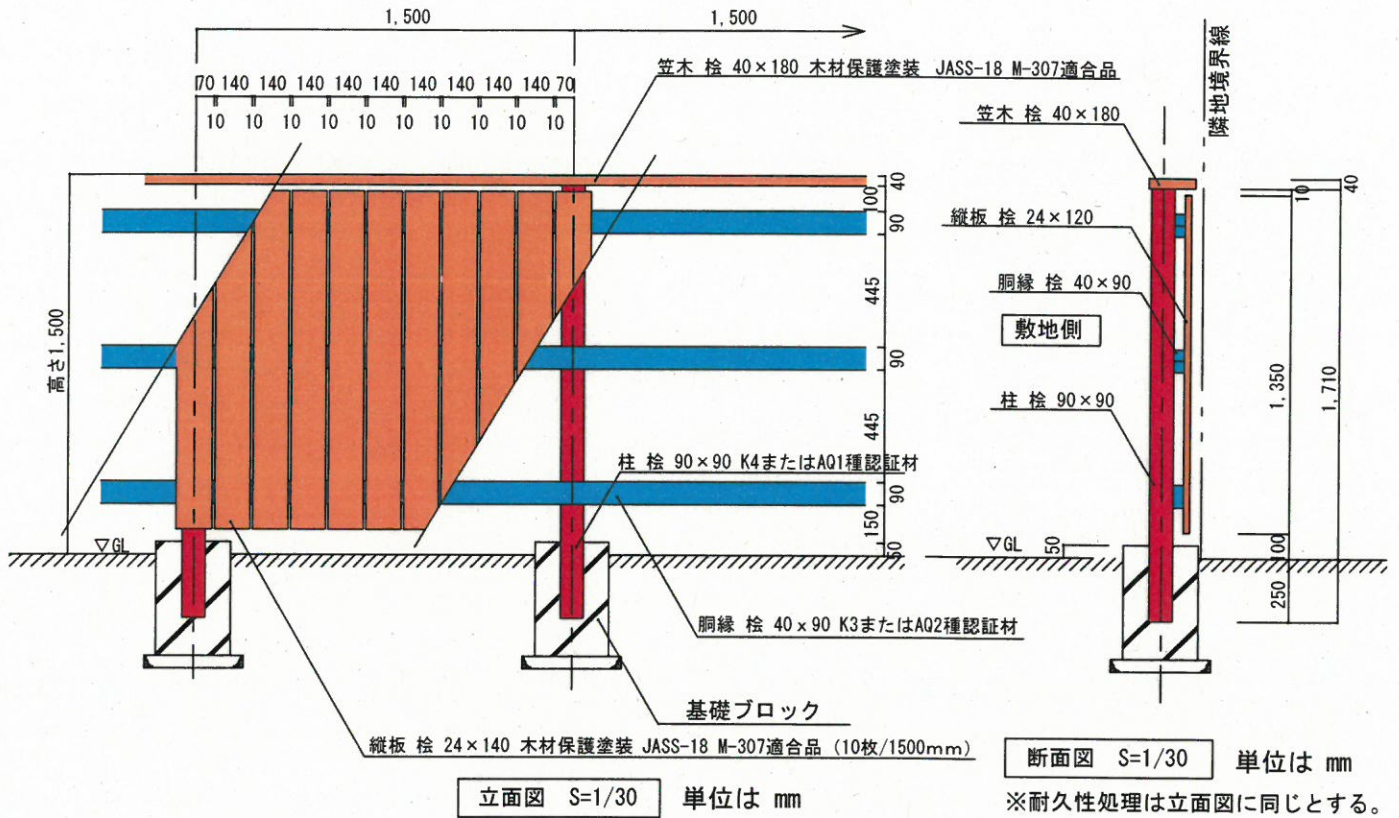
1,500

1,500

70 140 140 140 140 140 140 140 140 140 140 70

10 10 10 10 10 10 10 10 10 10

笠木 桧 40×180 木材保護塗装 JASS-18 M-307適合品

隣地境界線

笠木 桧 40×180

縦板 桧 24×120

胴縁 桧 40×90

敷地側

柱 桧 90×90

40
100
90
445
90
445
90
150
50

10
40
1,350
1,710
100
250

高さ1,500

▽GL

▽GL

50

柱 桧 90×90 K4またはAQ1種認証材

胴縁 桧 40×90 K3またはAQ2種認証材

基礎ブロック

縦板 桧 24×140 木材保護塗装 JASS-18 M-307適合品 (10枚/1500mm)

立面図 S=1/30

単位は mm

断面図 S=1/30

単位は mm

※耐久性処理は立面図に同じとする。